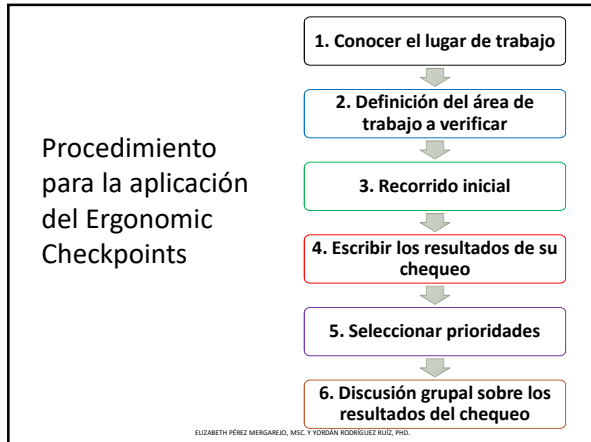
Procedimiento para la aplicación del Ergonomic Checkpoints

1. Conocer el lugar de trabajo

2. Definición del área de trabajo a verificar

3. Recorrido inicial

4. Escribir los resultados de su chequeo

5. Seleccionar prioridades

6. Discusión grupal sobre los resultados del chequeo

ELIZABETH PÉREZ MERGAREJO, MSC. Y YORDÁN RODRÍGUEZ RUÍZ, PHD.